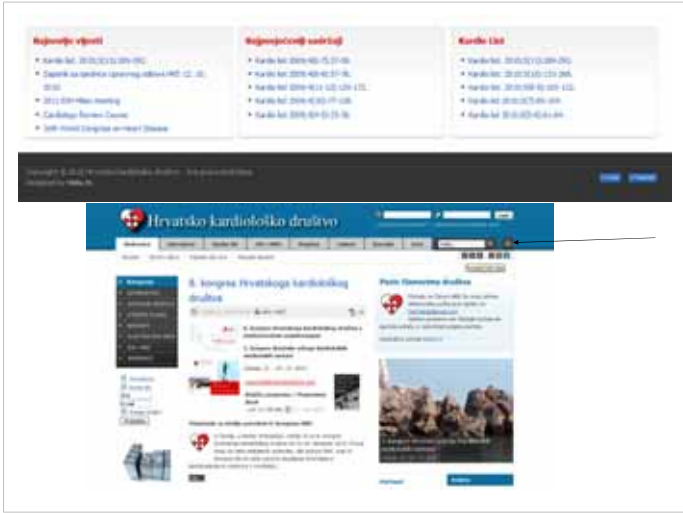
Najnovije vijesti

Kardio list 2010;5(1-2):XX-XX
Zapisnik sa sjednice upravnog odbora HKD 12. 10. 2010
2011 ESH Milan Meeting
Cardiology Review Course
Sixth World Congress on Heart Disease

Najpopularniji sadržaji

Kardio list 2009;4(6-7):37-39
Kardio list 2009;4(6-8):37-39
Kardio list 2009;4(11-12):120-121
Kardio list 2009;4(10):77-108
Kardio list 2009;4(4-5):23-36

Kardio List

Kardio list 2010;5(1-2):XX-XX
Kardio list 2010;5(1-2):XX-XX
Kardio list 2010;5(9-10):XX-XX
Kardio list 2010;5(7):XX-XX
Kardio list 2010;5(3-4):XX-XX

Copyright © 2010 Hrvatsko kardiološko društvo - Sva prava pridržana
Designed by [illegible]

Hrvatsko kardiološko društvo

8. kongres Hrvatskoga kardiološkog društva

Posta Ćlanovima društva